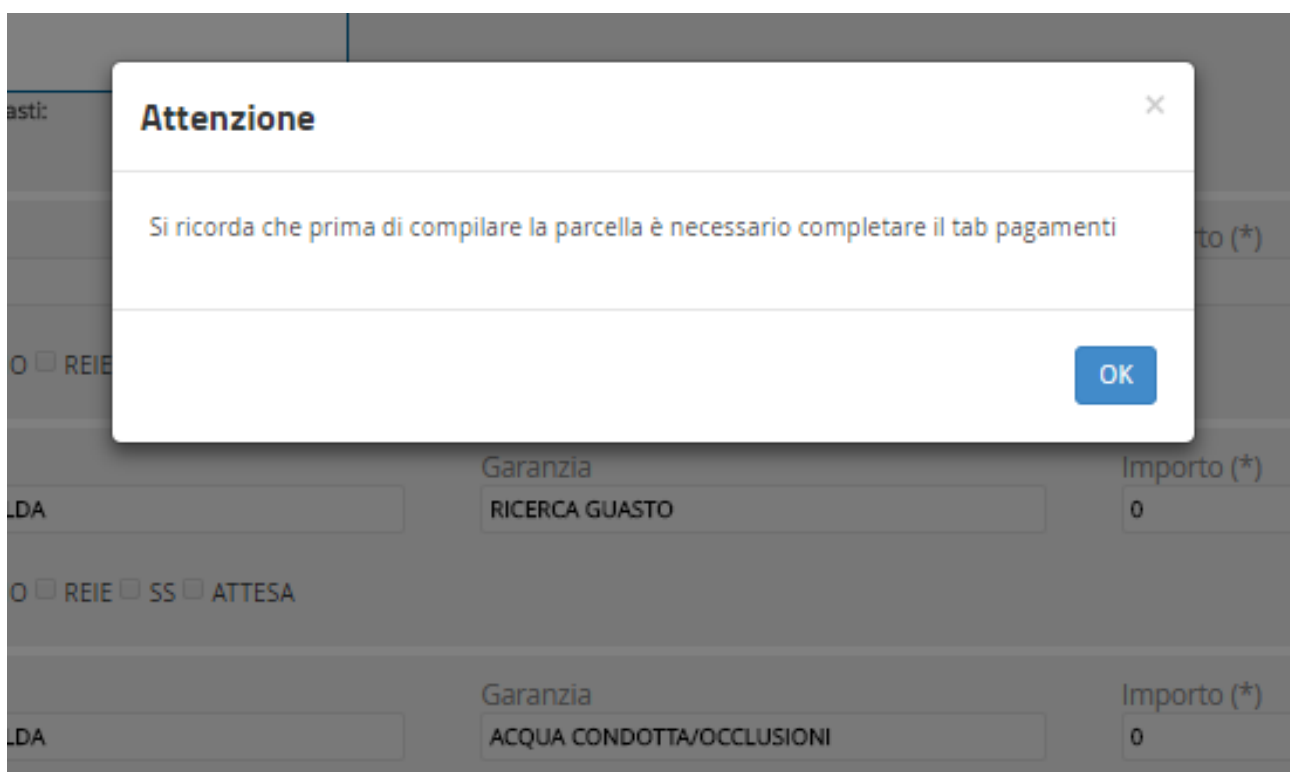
asti:

Attenzione

×

Si ricorda che prima di compilare la parcella è necessario completare il tab pagamenti

orto (*)

O REIE

OK

Garanzia

Importo (*)

LDA

RICERCA GUASTO

0

O REIE SS ATTESA

Garanzia

Importo (*)

LDA

ACQUA CONDOTTA/OCCLUSIONI

0